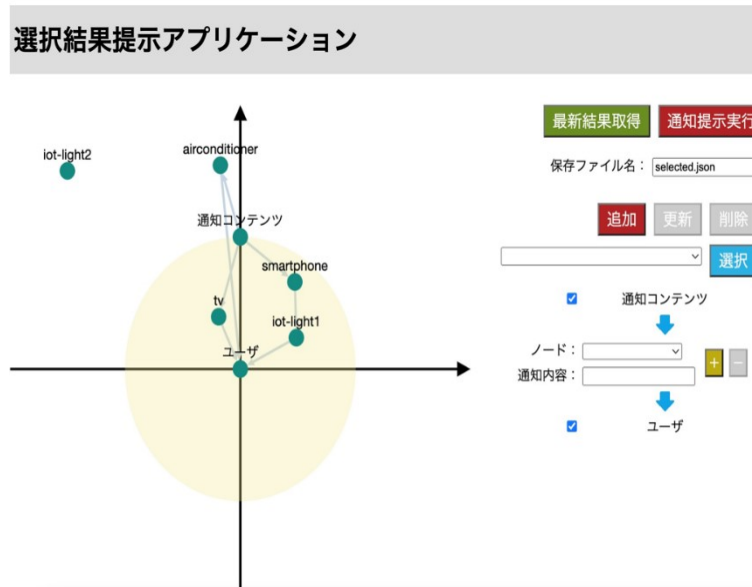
選択結果提示アプリケーション

iot-light2

airconditioner

通知コンテンツ

smartphone

tv

iot-light1

ユーザ

最新結果取得 通知提示実行

保存ファイル名： selected.json

追加 更新 削除

選択

通知コンテンツ

ノード：

通知内容：

+ −

ユーザ